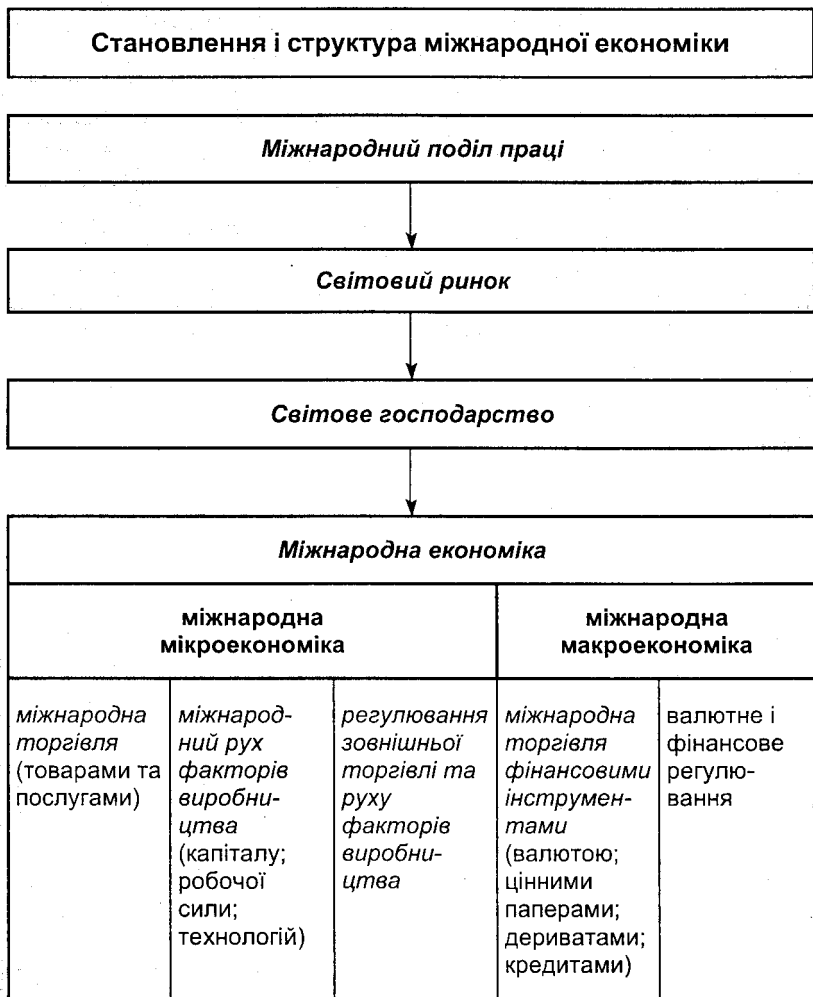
Становлення і структура міжнародної економіки

Міжнародний поділ праці

Світовий ринок

Світове господарство

Міжнародна економіка

| міжнародна мікроекономіка | | | міжнародна макроекономіка | |
|---|---|---|---|---|
| міжнародна торгівля (товарами та послугами) | міжнародний рух факторів виробництва (капіталу; робочої сили; технологій) | регулювання зовнішньої торгівлі та руху факторів виробництва | міжнародна торгівля фінансовими інструментами (валютою; цінними паперами; дериватами; кредитами) | валютне і фінансове регулювання |